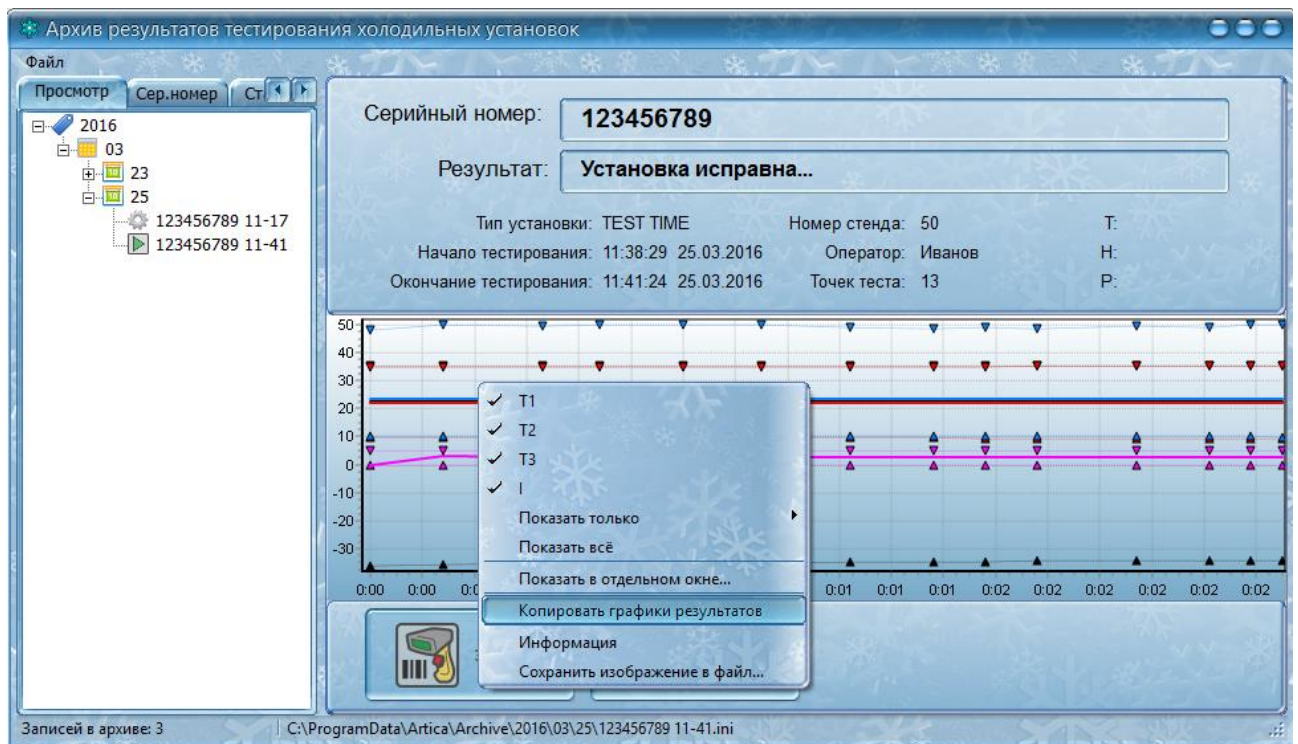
Архив результатов тестирования холодильных установок

Файл

Просмотр | Сер.номер | Ст

2016
03
23
25
123456789 11-17
123456789 11-41

Серийный номер: 123456789

Результат: Установка исправна...

Тип установки: TEST TIME
Начало тестирования: 11:38:29 25.03.2016
Окончание тестирования: 11:41:24 25.03.2016

Номер стенда: 50
Оператор: Иванов
Точек теста: 13

T:
H:
P:

50
40
30
20
10
0
-10
-20
-30

0:00 0:00 0:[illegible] 0:01 0:01 0:01 0:02 0:02 0:02 0:02 0:02 0:02

✓ T1
✓ T2
✓ T3
✓ I
Показать только
Показать всё
Показать в отдельном окне...
Копировать графики результатов
Информация
Сохранить изображение в файл...

Записей в архиве: 3
C:\ProgramData\Artica\Archive\2016\03\25\123456789 11-41.ini